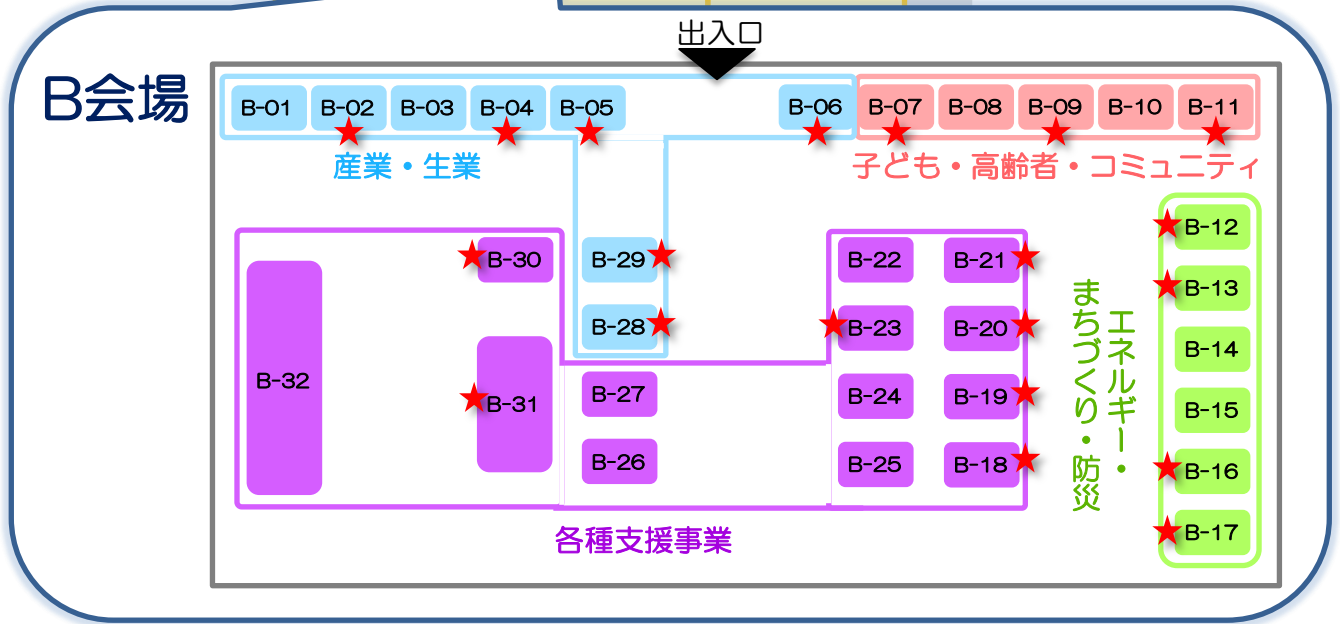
B会場

出入口

B-01 B-02 B-03 B-04 B-05 B-06

産業・生業

B-07 B-08 B-09 B-10 B-11

子ども・高齢者・コミュニティ

B-12
B-13
B-14
B-15
B-16
B-17

エネルギー・まちづくり・防災

B-30
B-32
B-31

B-29
B-28

B-27
B-26

B-22 B-21
B-23 B-20
B-24 B-19
B-25 B-18

各種支援事業